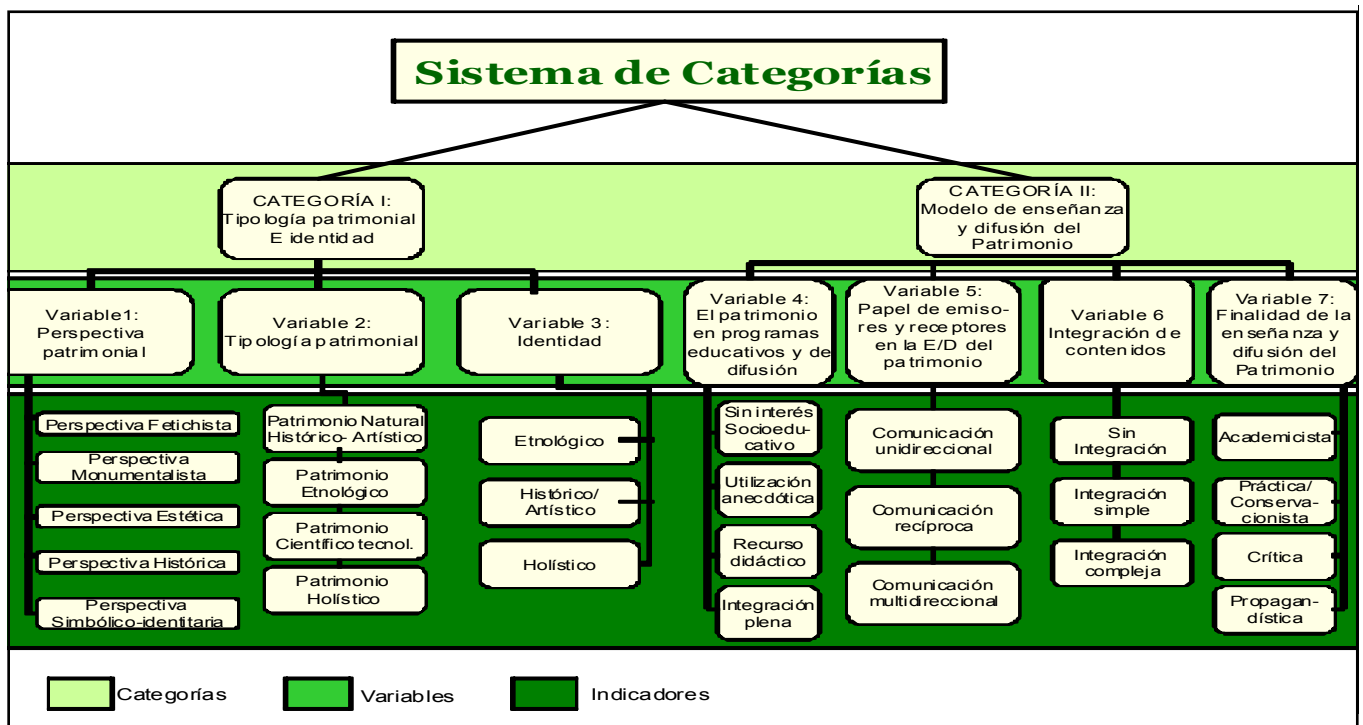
Sistema de Categorías

CATEGORÍA I: Tipología patrimonial E identidad

CATEGORÍA II: Modelo de enseñanza y difusión del Patrimonio

Variable1: Perspectiva patrimonial

Variable 2: Tipología patrimonial

Variable 3: Identidad

Variable 4: El patrimonio en programas educativos y de difusión

Variable 5: Papel de emisores y receptores en la E/D del patrimonio

Variable 6 Integración de contenidos

Variable 7: Finalidad de la enseñanza y difusión del Patrimonio

Perspectiva Fetichista

Perspectiva Monumentalista

Perspectiva Estética

Perspectiva Histórica

Perspectiva Simbólico-identitaria

Patrimonio Natural Histórico- Artístico

Patrimonio Etnológico

Patrimonio Científico tecnol.

Patrimonio Holístico

Etnológico

Histórico/ Artístico

Holístico

Sin interés Socioeducativo

Utilización anecdótica

Recurso didáctico

Integración plena

Comunicación unidireccional

Comunicación recíproca

Comunicación multidireccional

Sin Integración

Integración simple

Integración compleja

Academicista

Práctica/ Conservacionista

Crítica

Propagandística

Categorías

Variables

Indicadores